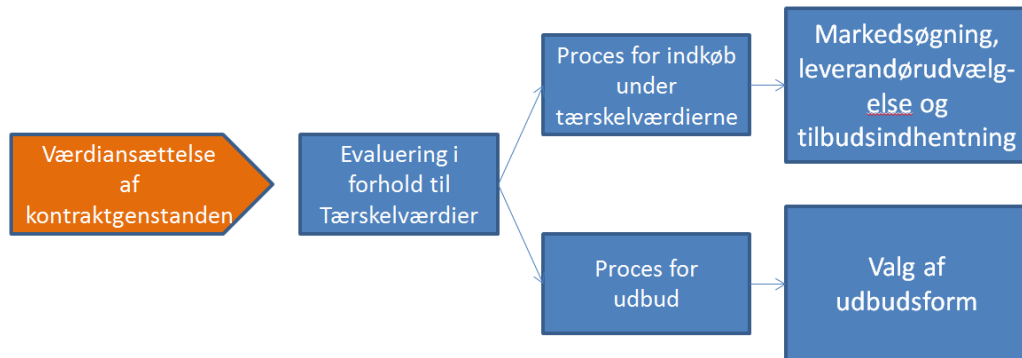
Værdiansættelse af kontraktgenstanden

Evaluering i forhold til Tærskelværdier

Proces for indkøb under tærskelværdierne

Markedsøgning, leverandørudvælg-else og tilbudsindhentning

Proces for udbud

Valg af udbudsform